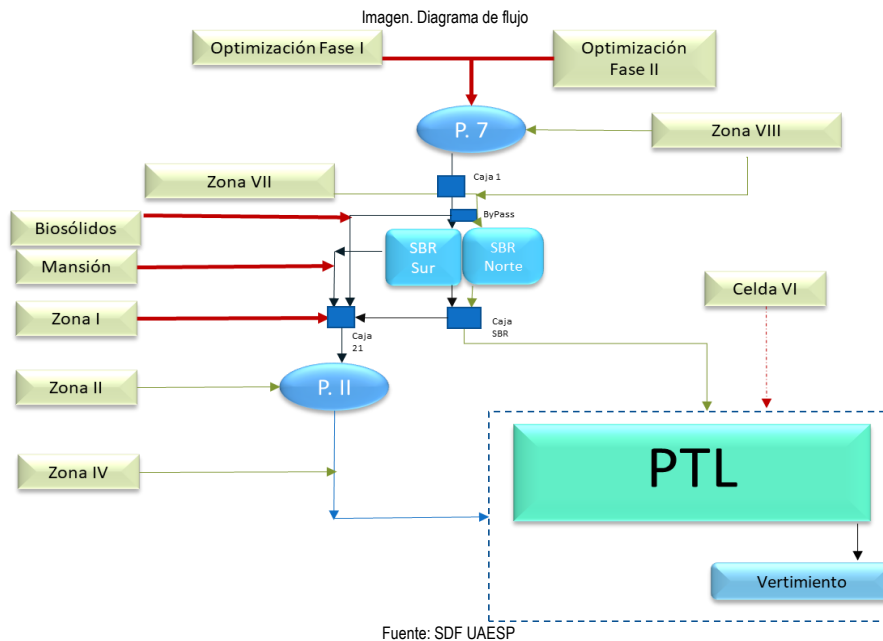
Imagen. Diagrama de flujo

Optimización Fase I

Optimización Fase II

P. 7

Zona VIII

Zona VII

Caja 1

ByPass

Biosólidos

SBR Sur

SBR Norte

Mansión

Celda VI

Zona I

Caja 21

Caja SBR

Zona II

P. II

PTL

Zona IV

Vertimiento

Fuente: SDF UAESP